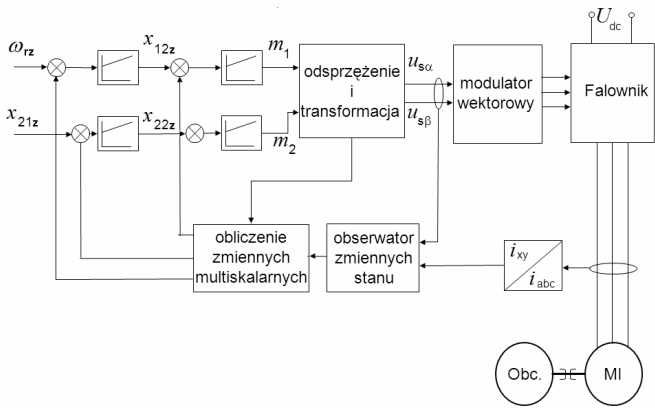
$U_{dc}$

$\omega_{rz}$

$x_{12z}$

$m_1$

odsprzężenie i transformacja

$u_{s\alpha}$

modulator wektorowy

Falownik

$x_{21z}$

$x_{22z}$

$m_2$

$u_{s\beta}$

obliczenie zmiennych multiskalarnych

obserwator zmiennych stanu

$i_{xy}$

$i_{abc}$

Obc.

MI